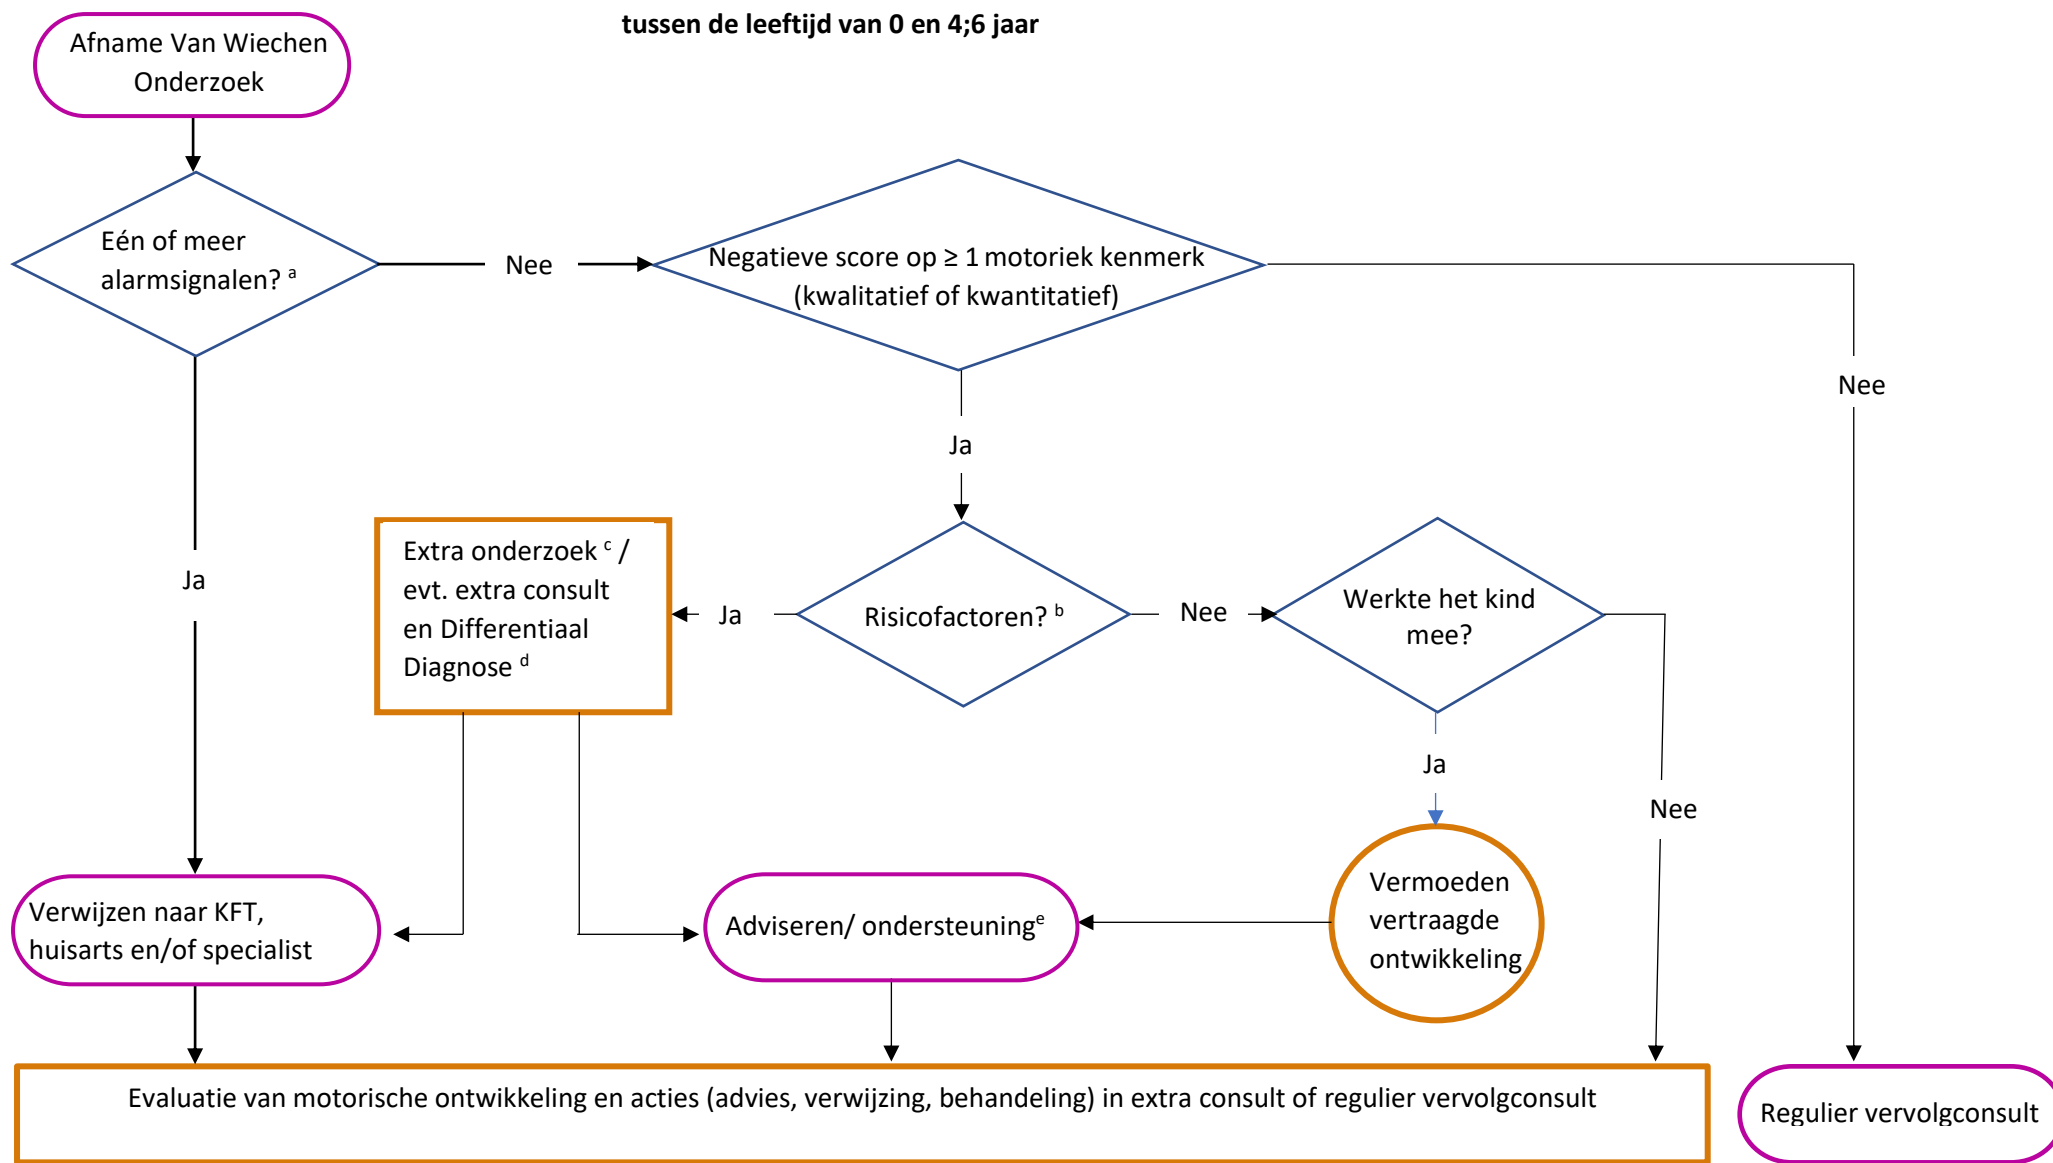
tussen de leeftijd van 0 en 4;6 jaar

Afname Van Wiechen Onderzoek

Eén of meer alarmsignalen? $^a$

Nee

Negatieve score op ≥ 1 motoriek kenmerk (kwalitatief of kwantitatief)

Nee

Ja

Ja

Extra onderzoek $^c$ / evt. extra consult en Differentiaal Diagnose $^d$

Ja

Risicofactoren? $^b$

Nee

Werkte het kind mee?

Ja

Nee

Verwijzen naar KFT, huisarts en/of specialist

Adviseren/ ondersteuning$^e$

Vermoeden vertraagde ontwikkeling

Evaluatie van motorische ontwikkeling en acties (advies, verwijzing, behandeling) in extra consult of regulier vervolgconsult

Regulier vervolgconsult